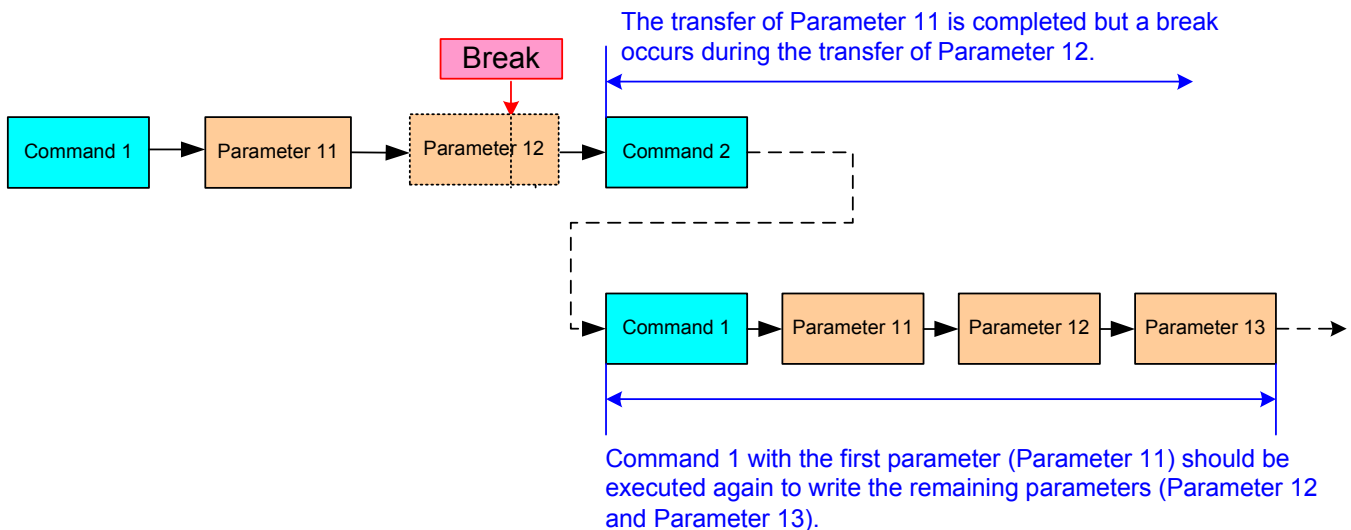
The transfer of Parameter 11 is completed but a break occurs during the transfer of Parameter 12.

Break

Command 1

Parameter 11

Parameter 12

Command 2

Command 1

Parameter 11

Parameter 12

Parameter 13

Command 1 with the first parameter (Parameter 11) should be executed again to write the remaining parameters (Parameter 12 and Parameter 13).